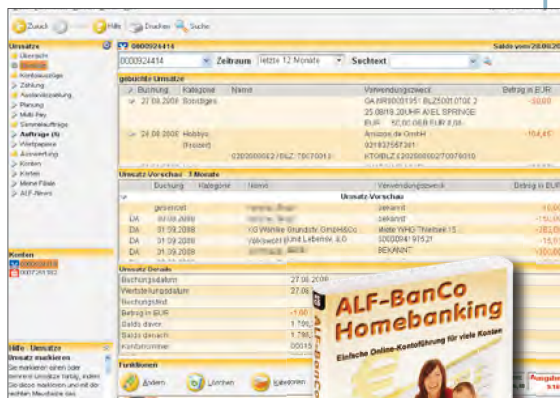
Zurück Hilfe Drucken Suche

Umsätze
Übersicht
Umsätze
Kontoauszüge
Zahlung
Auslandszahlung
Planung
Multi Pay
Terminaufträge
Aufträge (5)
Wertpapiere
Auswertung
Konten
Karten
Meine Filiale
ALF-News

0000924414
Saldo vom 28.08.20

0000924414 Zeitraum letzte 12 Monate Suchtext

gebuchte Umsätze

| | Buchung | Kategorie | Name | Verwendungszweck | Betrag in EUR |
|---|---|---|---|---|---|
| | 27.08.2008 | Sonstiges | | GA NR00001951 BLZ50010700 2 25.08/19.20UHR A/EL SPRINGE EUR 50,00 GEB.EUR 8,00 | -50,00 |
| | 24.08.2008 | Hobbys (Freizeit) | | Amazon.de GmbH 021837567361 KTO/BLZ 2020000002/70070010 | -104,45 |

Umsatz-Vorschau: 3 Monate

| | Buchung | Kategorie | Name | Verwendungszweck | Betrag in EUR |
|---|---|---|---|---|---|
| | | | | Umsatz-Vorschau | |
| | gesendet | | | bekannt | -1,00 |
| DA | 30.08.2008 | | | bekannt | -115,00 |
| DA | 01.09.2008 | | KG Wohnungs Grundstr. GmbH&Co | Miete WHG "Niebek 15 | -780,00 |
| DA | 01.09.2008 | | Volkswohl Bund Lebensv. a.G | 00000941 97521 | -151,00 |
| DA | 01.09.2008 | | | BEKANNT | -15,00 |

Umsatz-Details
Buchungsdatum 27.08.2008
Wertstellungsdatum 27.08
Buchungstext
Betrag in EUR -1,00
Saldo davor 1.798
Saldo danach 1.798
Kontonummer 00015

Funktionen
Ändern Löschen Kalendern

Konten
0000924414
0000924402

Hilfe Umsätze
Umsatz markieren
Sie markieren einen oder mehrere Umsätze farbig, indem Sie diesen markieren und mit der rechten Maustaste das

ALF-BanCo Homebanking
Einfache Online-Kontoführung für viele Konten
ALF-BanCo